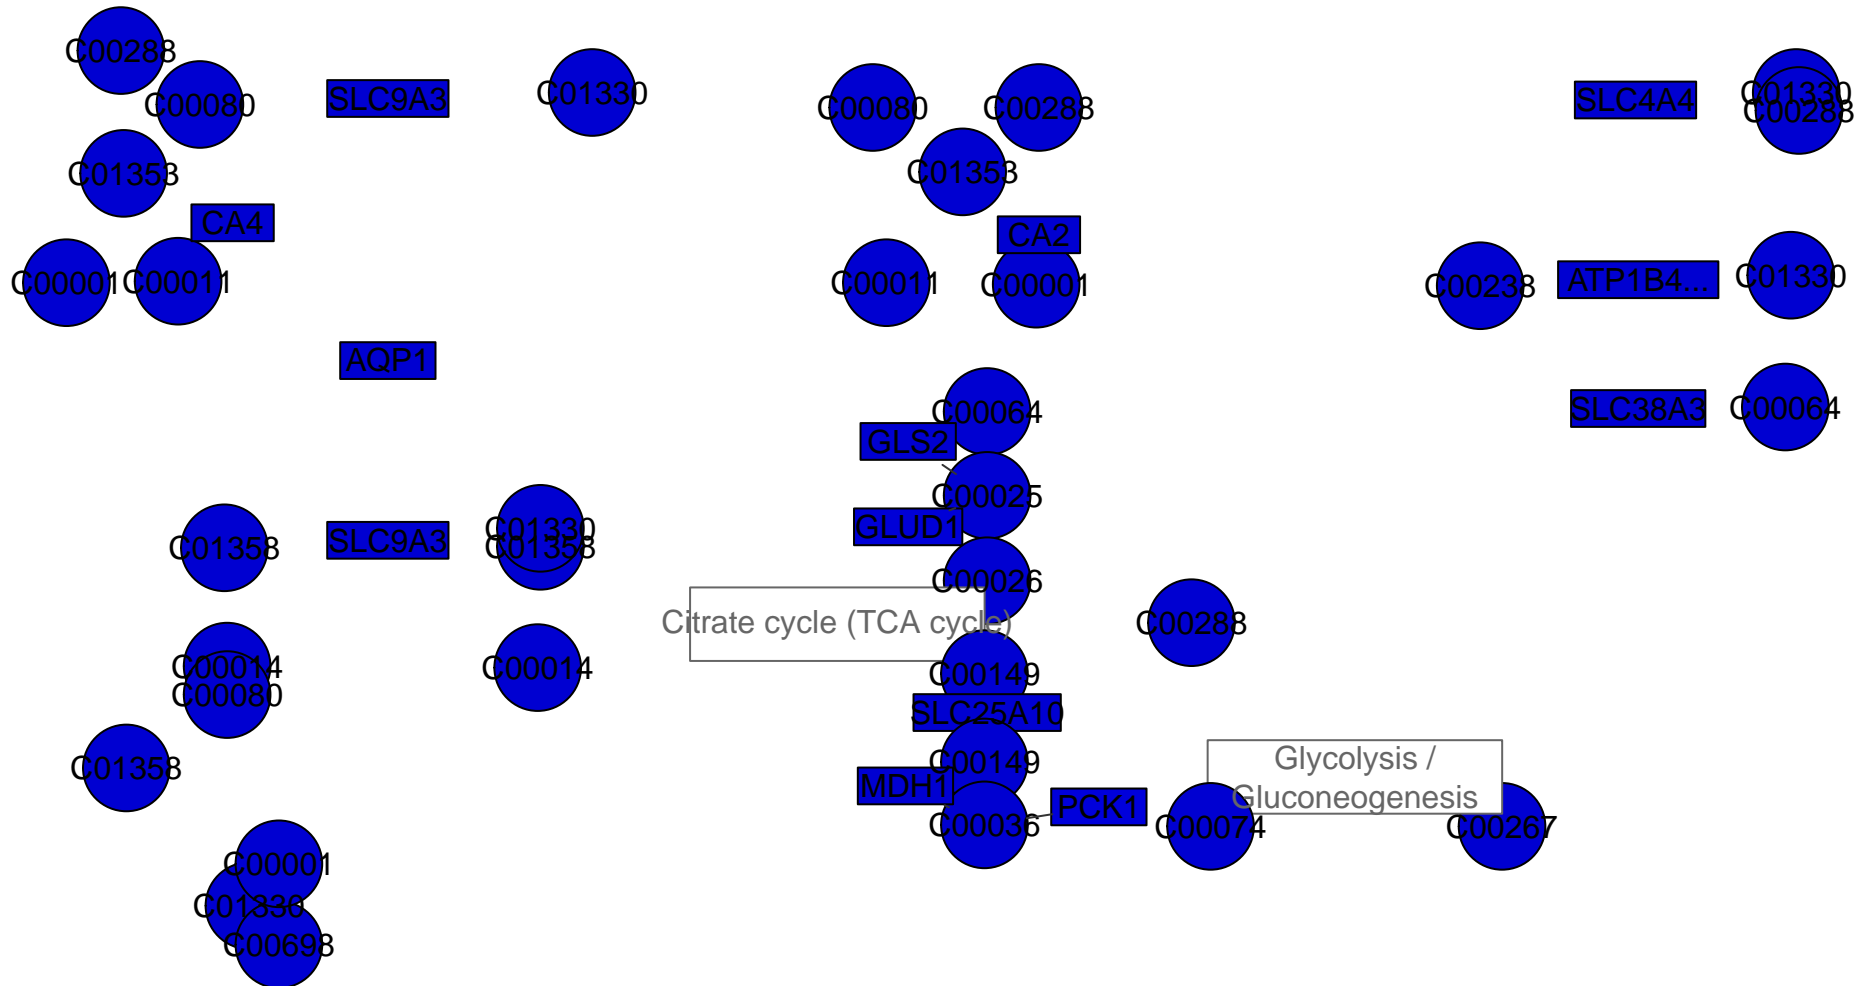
C00288
C00080
SLC9A3
C01330
C00080
C00288
SLC4A4
C01330
C00288
C01353
C01353
CA4
CA2
C00001
C00011
C00011
C00001
C00238
ATP1B4...
C01330
AQP1
C00064
SLC38A3
C00064
GLS2
C00025
GLUD1
C01358
SLC9A3
C01330
C01358
C00026
Citrate cycle (TCA cycle)
C00288
C00014
C00080
C00014
C00149
SLC25A10
C01358
C00149
Glycolysis / Gluconeogenesis
MDH1
PCK1
C00036
C00074
C00267
C00001
C01330
C00698